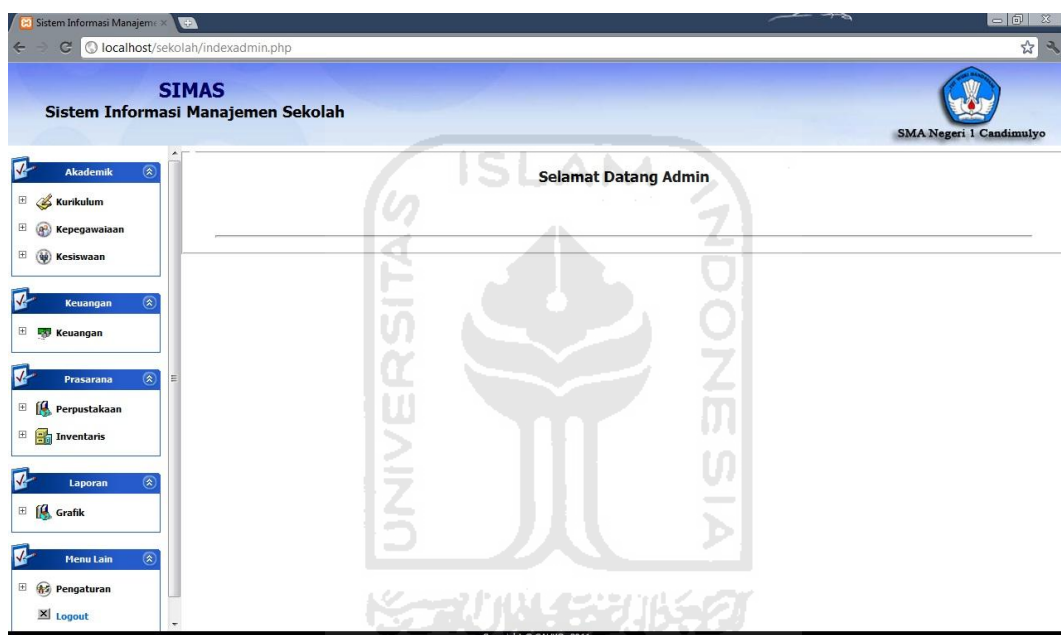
Sistem Informasi Manajem ×

localhost/sekolah/indexadmin.php

SIMAS
Sistem Informasi Manajemen Sekolah

SMA Negeri 1 Candimulyo

Akademik
Kurikulum
Kepegawaiaan
Kesiswaan

Keuangan
Keuangan

Prasarana
Perpustakaan
Inventaris

Laporan
Grafik

Menu Lain
Pengaturan
Logout

Selamat Datang Admin

ISLAM
UNIVERSITAS
INDONESIA